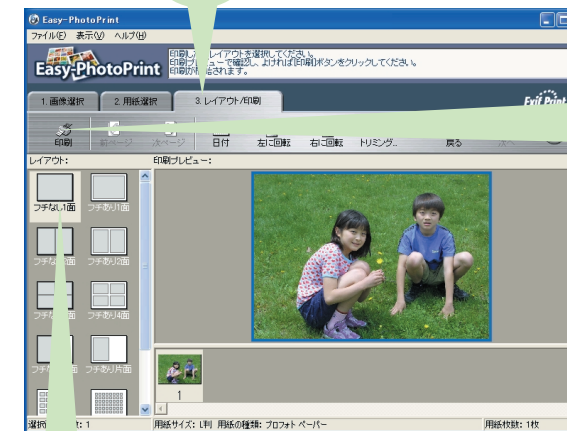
Easy-PhotoPrint
ファイル(F) 表示(V) ヘルプ(H)
Easy-PhotoPrint
印刷し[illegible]レイアウトを選択してください。
印刷プレ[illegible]ューで確認し、よければ[印刷]ボタンをクリックしてください。
印刷が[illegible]されます。
1. 画像選択
2. 用紙選択
3. レイアウト/印刷
Exif Print
印刷
前ページ
次ページ
日付
左に回転
右に回転
トリミング...
戻る
次へ
レイアウト:
印刷プレビュー:
フチなし1面
フチあり1面
フチな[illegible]面
フチあり2面
フチな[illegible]
フチあり4面
フチな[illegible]
フチあり片面
1
選択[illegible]: 1
用紙サイズ: L判 用紙の種類: プロフォト ペーパー
用紙枚数: 1枚